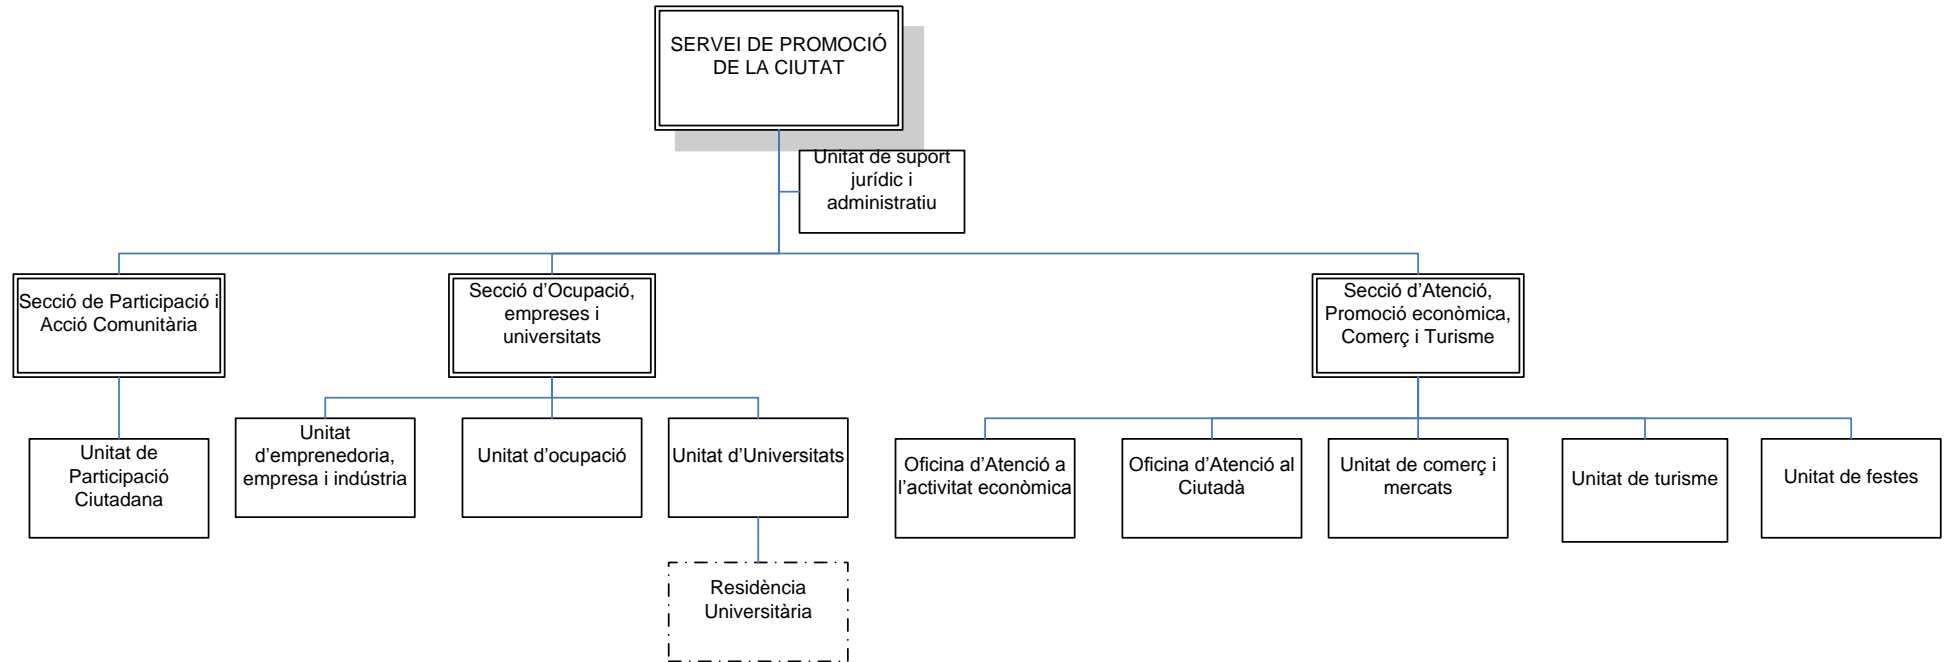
SERVEI DE PROMOCIÓ DE LA CIUTAT

Unitat de suport jurídic i administratiu

Secció de Participació i Acció Comunitària

Secció d'Ocupació, empreses i universitats

Secció d'Atenció, Promoció econòmica, Comerç i Turisme

Unitat de Participació Ciutadana

Unitat d'emprenedoria, empresa i indústria

Unitat d'ocupació

Unitat d'Universitats

Residència Universitària

Oficina d'Atenció a l'activitat econòmica

Oficina d'Atenció al Ciutadà

Unitat de comerç i mercats

Unitat de turisme

Unitat de festes